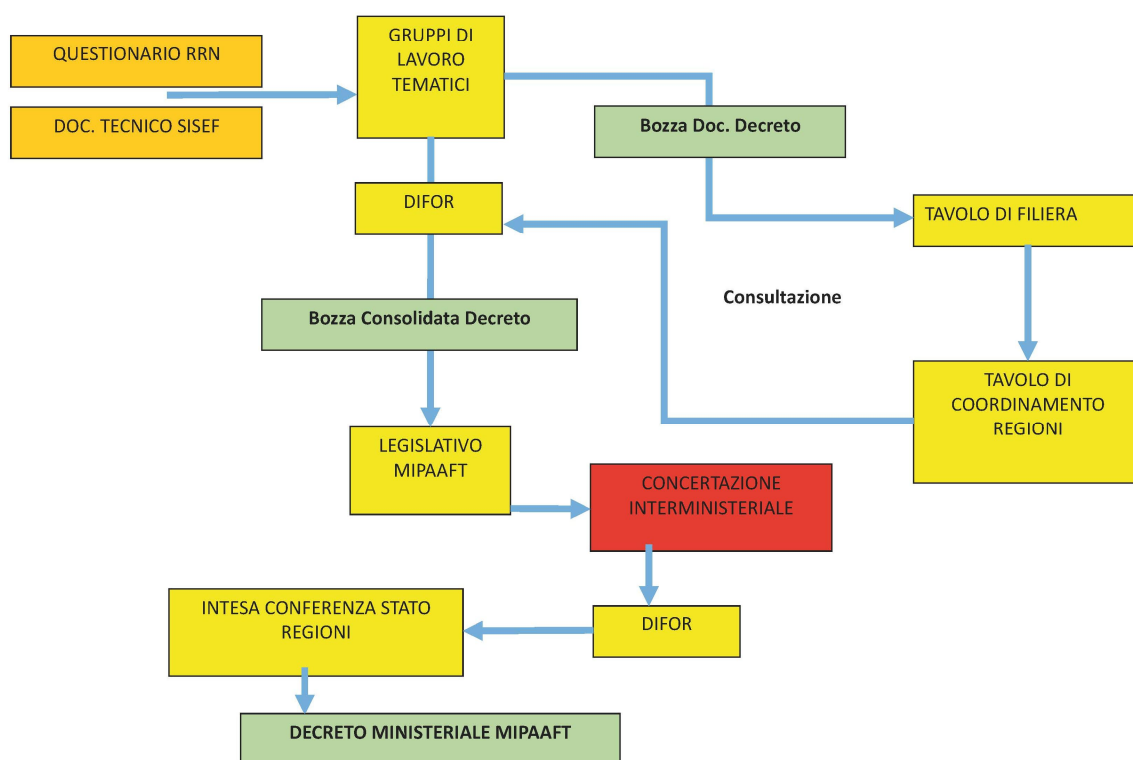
QUESTIONARIO RRN

DOC. TECNICO SISEF

GRUPPI DI LAVORO TEMATICI

Bozza Doc. Decreto

DIFOR

TAVOLO DI FILIERA

Consultazione

Bozza Consolidata Decreto

TAVOLO DI COORDINAMENTO REGIONI

LEGISLATIVO MIPAAFT

CONCERTAZIONE INTERMINISTERIALE

INTESA CONFERENZA STATO REGIONI

DIFOR

DECRETO MINISTERIALE MIPAAFT